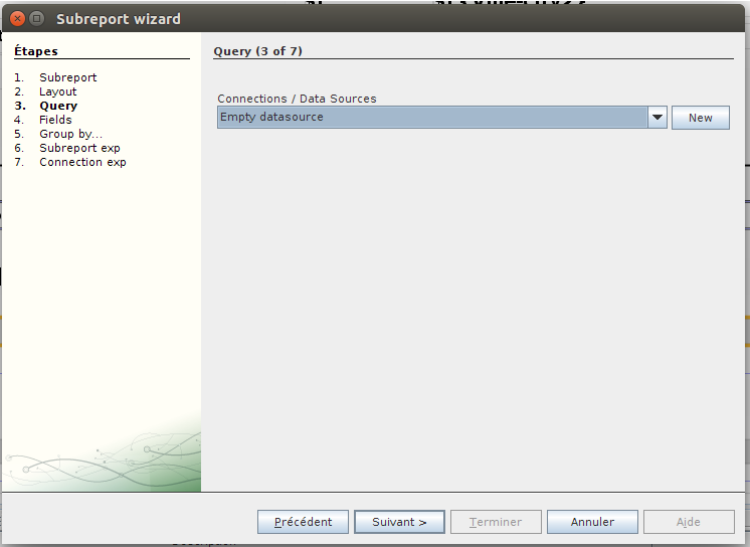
Subreport wizard

Étapes

1. Subreport
2. Layout
3. Query
4. Fields
5. Group by...
6. Subreport exp
7. Connection exp

Query (3 of 7)

Connections / Data Sources

Empty datasource

New

Précédent

Suivant >

Terminer

Annuler

Aide